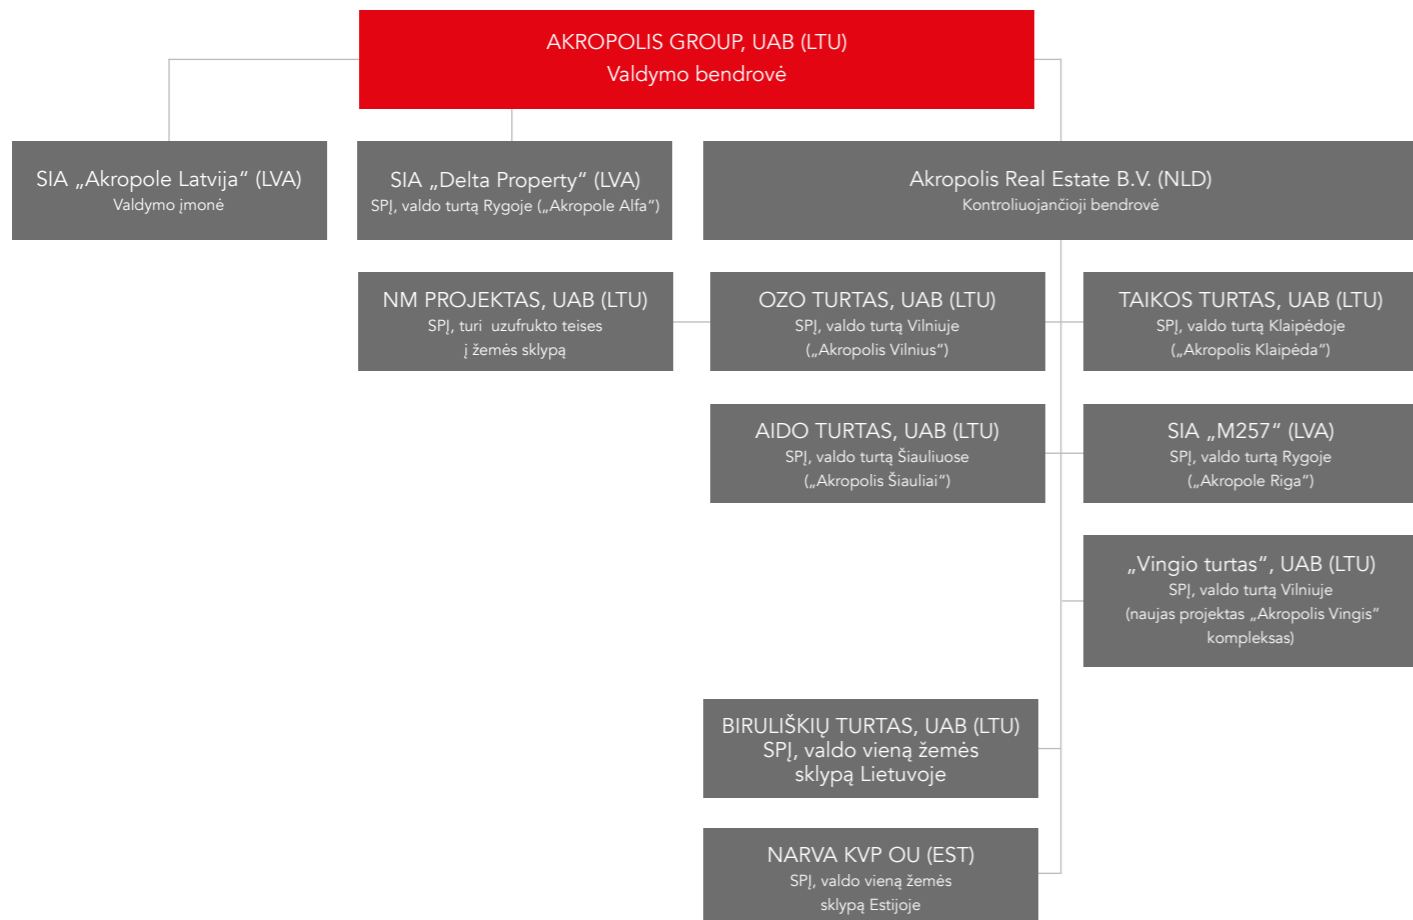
AKROPOLIS GROUP, UAB (LTU)
Valdymo bendrovė

SIA „Akropole Latvija“ (LVA)
Valdymo įmonė

SIA „Delta Property“ (LVA)
SPĮ, valdo turtą Rygoje („Akropole Alfa“)

Akropolis Real Estate B.V. (NLD)
Kontroliuojančioji bendrovė

NM PROJEKTAS, UAB (LTU)
SPĮ, turi uzufrukto teises į žemės sklypą

OZO TURTAS, UAB (LTU)
SPĮ, valdo turtą Vilniuje („Akropolis Vilnius“)

TAIKOS TURTAS, UAB (LTU)
SPĮ, valdo turtą Klaipėdoje („Akropolis Klaipėda“)

AIDO TURTAS, UAB (LTU)
SPĮ, valdo turtą Šiauliuose („Akropolis Šiauliai“)

SIA „M257“ (LVA)
SPĮ, valdo turtą Rygoje („Akropole Riga“)

„Vingio turtas“, UAB (LTU)
SPĮ, valdo turtą Vilniuje (naujas projektas „Akropolis Vingis“ kompleksas)

BIRULIŠKIŲ TURTAS, UAB (LTU)
SPĮ, valdo vieną žemės sklypą Lietuvoje

NARVA KVP OU (EST)
SPĮ, valdo vieną žemės sklypą Estijoje